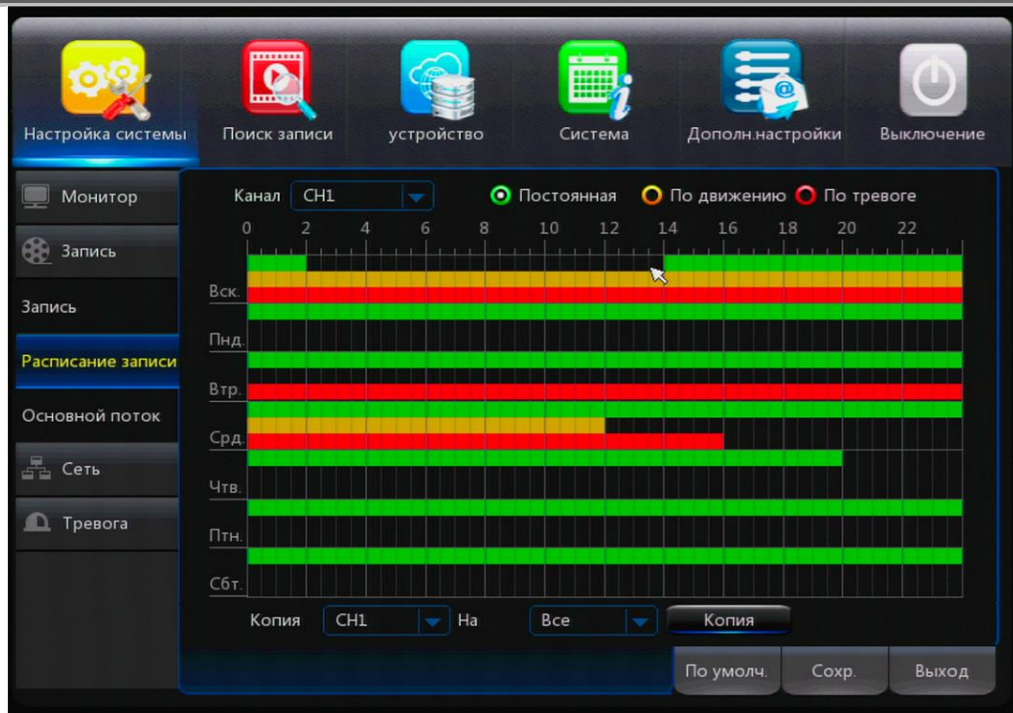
Настройка системы
Поиск записи
устройство
Система
Дополн.настройки
Выключение

Монитор
Запись
Запись
Расписание записи
Основной поток
Сеть
Тревога

Канал CH1
Постоянная
По движению
По тревоге

0 2 4 6 8 10 12 14 16 18 20 22

Вск.
Пнд.
Втр.
Срд.
Чтв.
Птн.
Сбт.

Копия CH1 На Все Копия

По умолч.
Сохр.
Выход